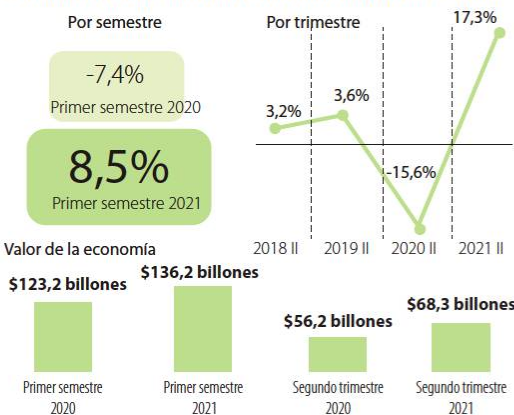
Por semestre

-7,4%
Primer semestre 2020

8,5%
Primer semestre 2021

Por trimestre

3,2%
3,6%
-15,6%
17,3%

2018 II
2019 II
2020 II
2021 II

Valor de la economía

$123,2 billones
Primer semestre 2020

$136,2 billones
Primer semestre 2021

$56,2 billones
Segundo trimestre 2020

$68,3 billones
Segundo trimestre 2021